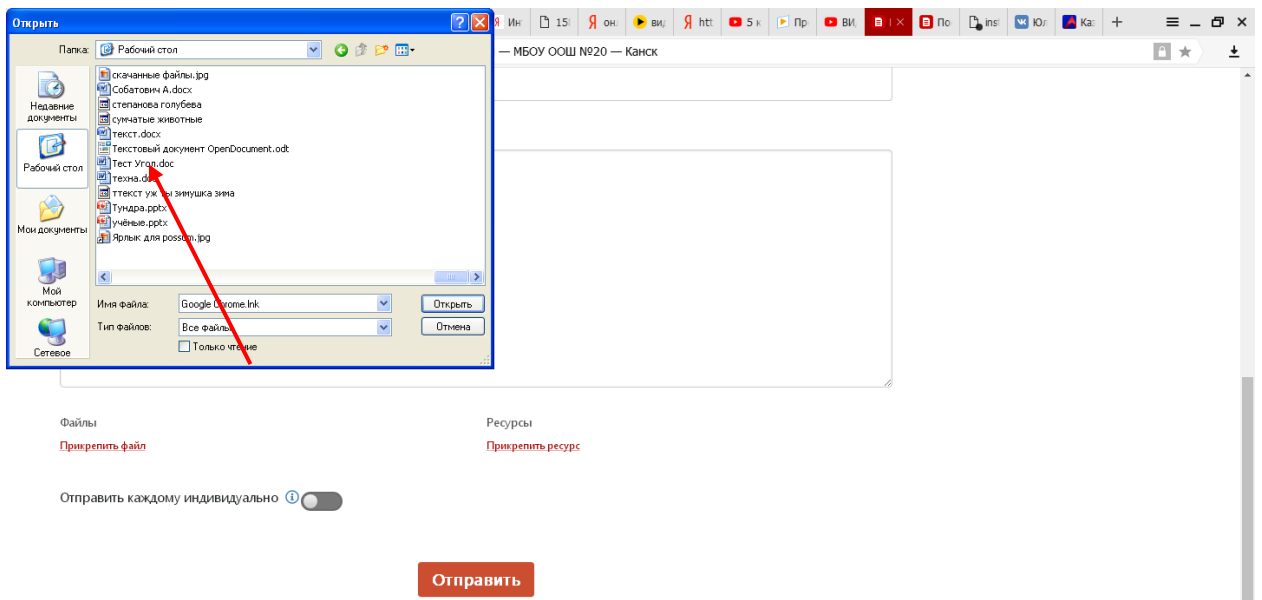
Открыть

Папка: Рабочий стол

Недавние документы
Рабочий стол
Мои документы
Мой компьютер
Сетевое

скачанные файлы.jpg
Собатович А.docx
степанова голубева
сумчатые животные
текст.docx
Текстовый документ OpenDocument.odt
Тест Угол.doc
техна.d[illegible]
ттекст уж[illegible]ы зимушка зима
Тундра.pptx
учёные.pptx
Ярлык для possum.jpg

Имя файла: Google Chrome.lnk
Тип файлов: Все файлы
Только чтение
Открыть
Отмена

Ин
15
он
ви
htt
5 к
Пр
ВИ
По
ins
Юл
Ка

— МБОУ ООШ №20 — Канск

Файлы
Прикрепить файл
Ресурсы
Прикрепить ресурс

Отправить каждому индивидуально

Отправить